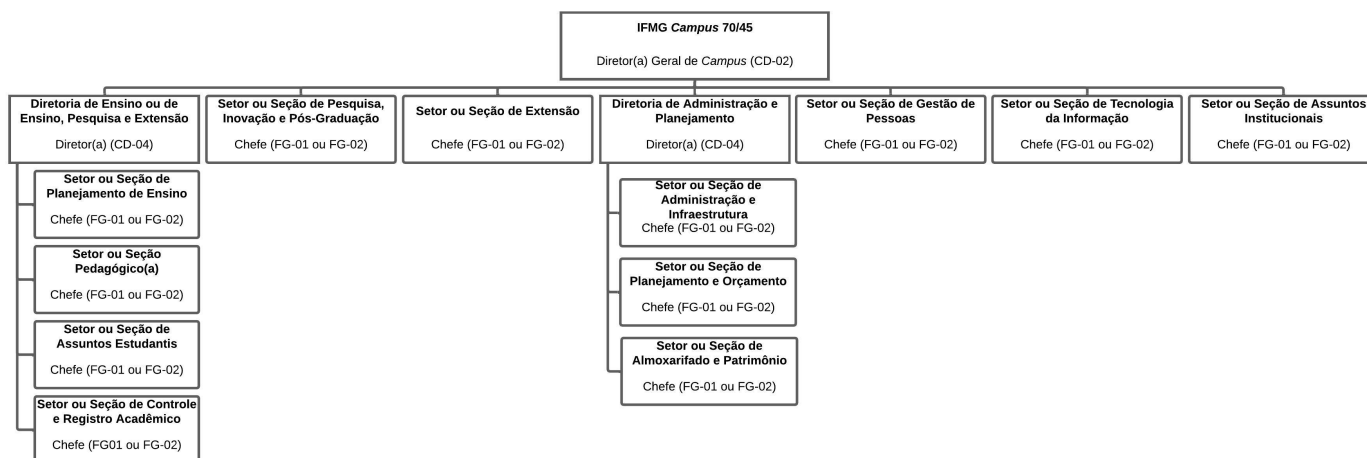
IFMG *Campus* 70/45

Diretor(a) Geral de *Campus* (CD-02)

Diretoria de Ensino ou de Ensino, Pesquisa e Extensão

Diretor(a) (CD-04)

Setor ou Seção de Planejamento de Ensino

Chefe (FG-01 ou FG-02)

Setor ou Seção Pedagógico(a)

Chefe (FG-01 ou FG-02)

Setor ou Seção de Assuntos Estudantis

Chefe (FG-01 ou FG-02)

Setor ou Seção de Controle e Registro Acadêmico

Chefe (FG01 ou FG-02)

Setor ou Seção de Pesquisa, Inovação e Pós-Graduação

Chefe (FG-01 ou FG-02)

Setor ou Seção de Extensão

Chefe (FG-01 ou FG-02)

Diretoria de Administração e Planejamento

Diretor(a) (CD-04)

Setor ou Seção de Administração e Infraestrutura

Chefe (FG-01 ou FG-02)

Setor ou Seção de Planejamento e Orçamento

Chefe (FG-01 ou FG-02)

Setor ou Seção de Almoxarifado e Patrimônio

Chefe (FG-01 ou FG-02)

Setor ou Seção de Gestão de Pessoas

Chefe (FG-01 ou FG-02)

Setor ou Seção de Tecnologia da Informação

Chefe (FG-01 ou FG-02)

Setor ou Seção de Assuntos Institucionais

Chefe (FG-01 ou FG-02)